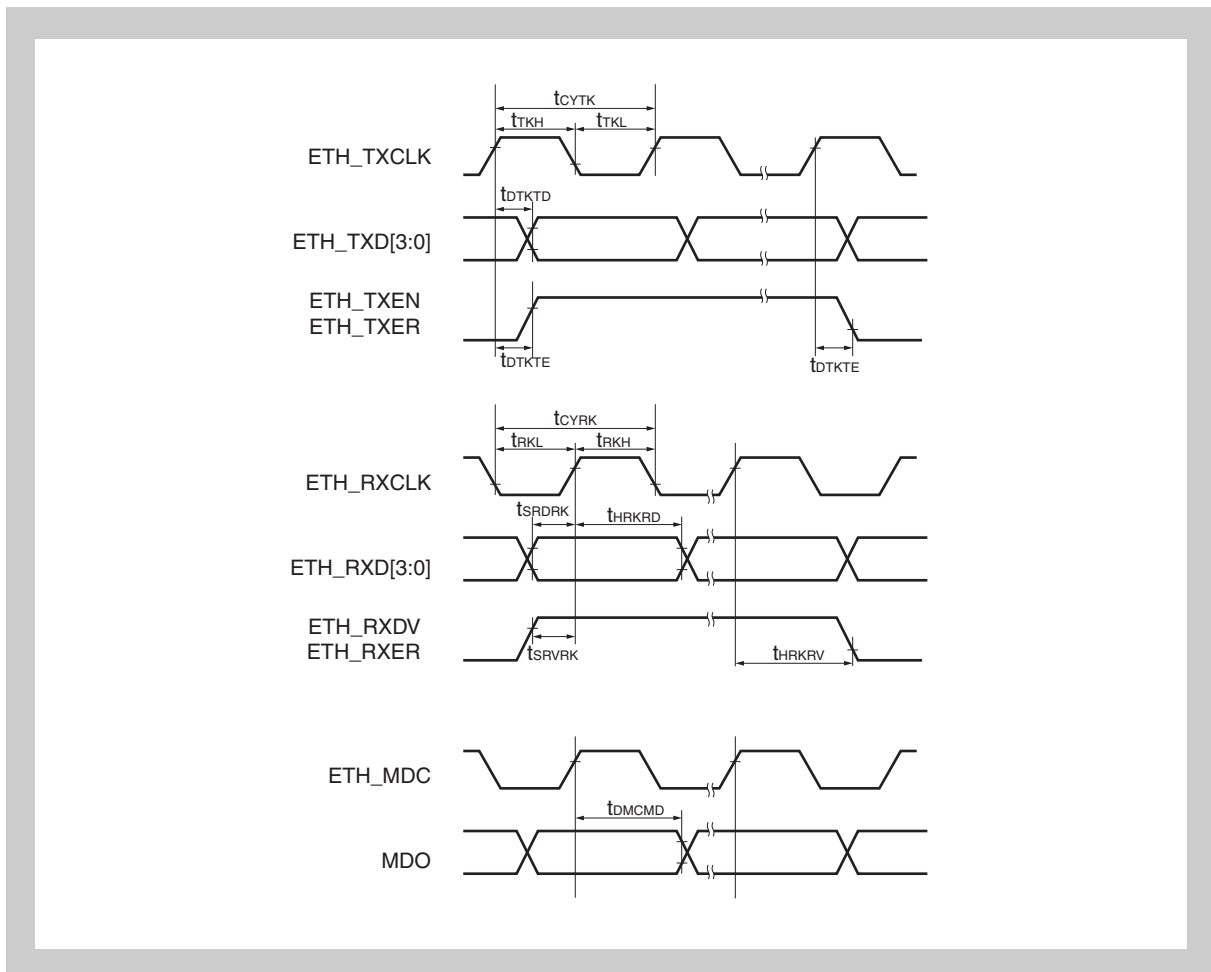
$t_{CYTK}$

$t_{TKH}$ $t_{TKL}$

ETH_TXCLK

$t_{DTKTD}$

ETH_TXD[3:0]

ETH_TXEN
ETH_TXER

$t_{DTKTE}$ $t_{DTKTE}$

$t_{CYRK}$

$t_{RKL}$ $t_{RKH}$

ETH_RXCLK

$t_{SRDRK}$ $t_{HRKRD}$

ETH_RXD[3:0]

ETH_RXDV
ETH_RXER

$t_{SRVRK}$ $t_{HRKRV}$

ETH_MDC

$t_{DMCMD}$

MDO